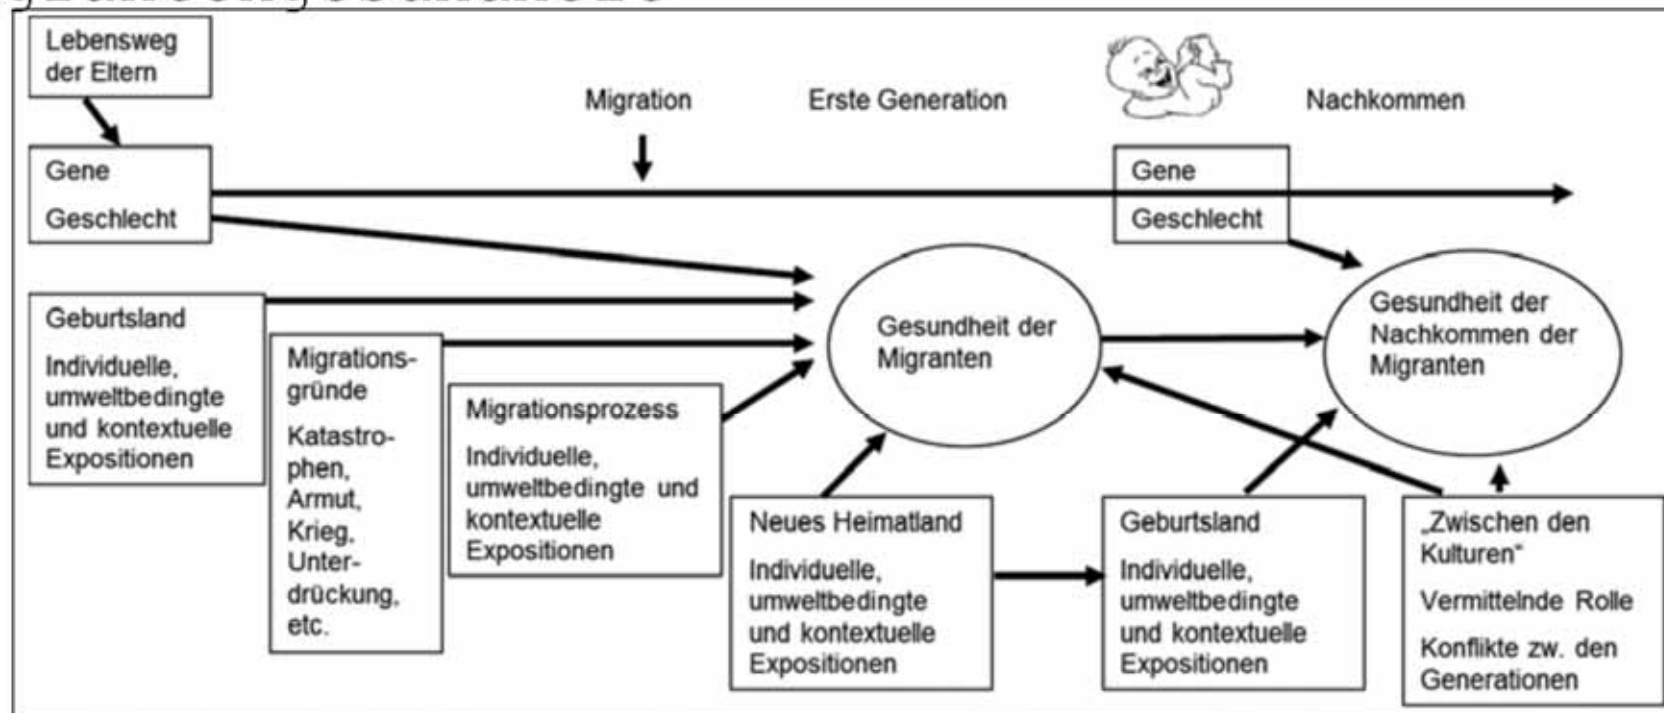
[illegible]

Lebensweg der Eltern

Migration

Erste Generation

Nachkommen

Gene

Geschlecht

Gene

Geschlecht

Geburtsland

Individuelle, umweltbedingte und kontextuelle Expositionen

Migrationsgründe

Katastrophen, Armut, Krieg, Unterdrückung, etc.

Migrationsprozess

Individuelle, umweltbedingte und kontextuelle Expositionen

Gesundheit der Migranten

Gesundheit der Nachkommen der Migranten

Neues Heimatland

Individuelle, umweltbedingte und kontextuelle Expositionen

Geburtsland

Individuelle, umweltbedingte und kontextuelle Expositionen

„Zwischen den Kulturen"

Vermittelnde Rolle

Konflikte zw. den Generationen